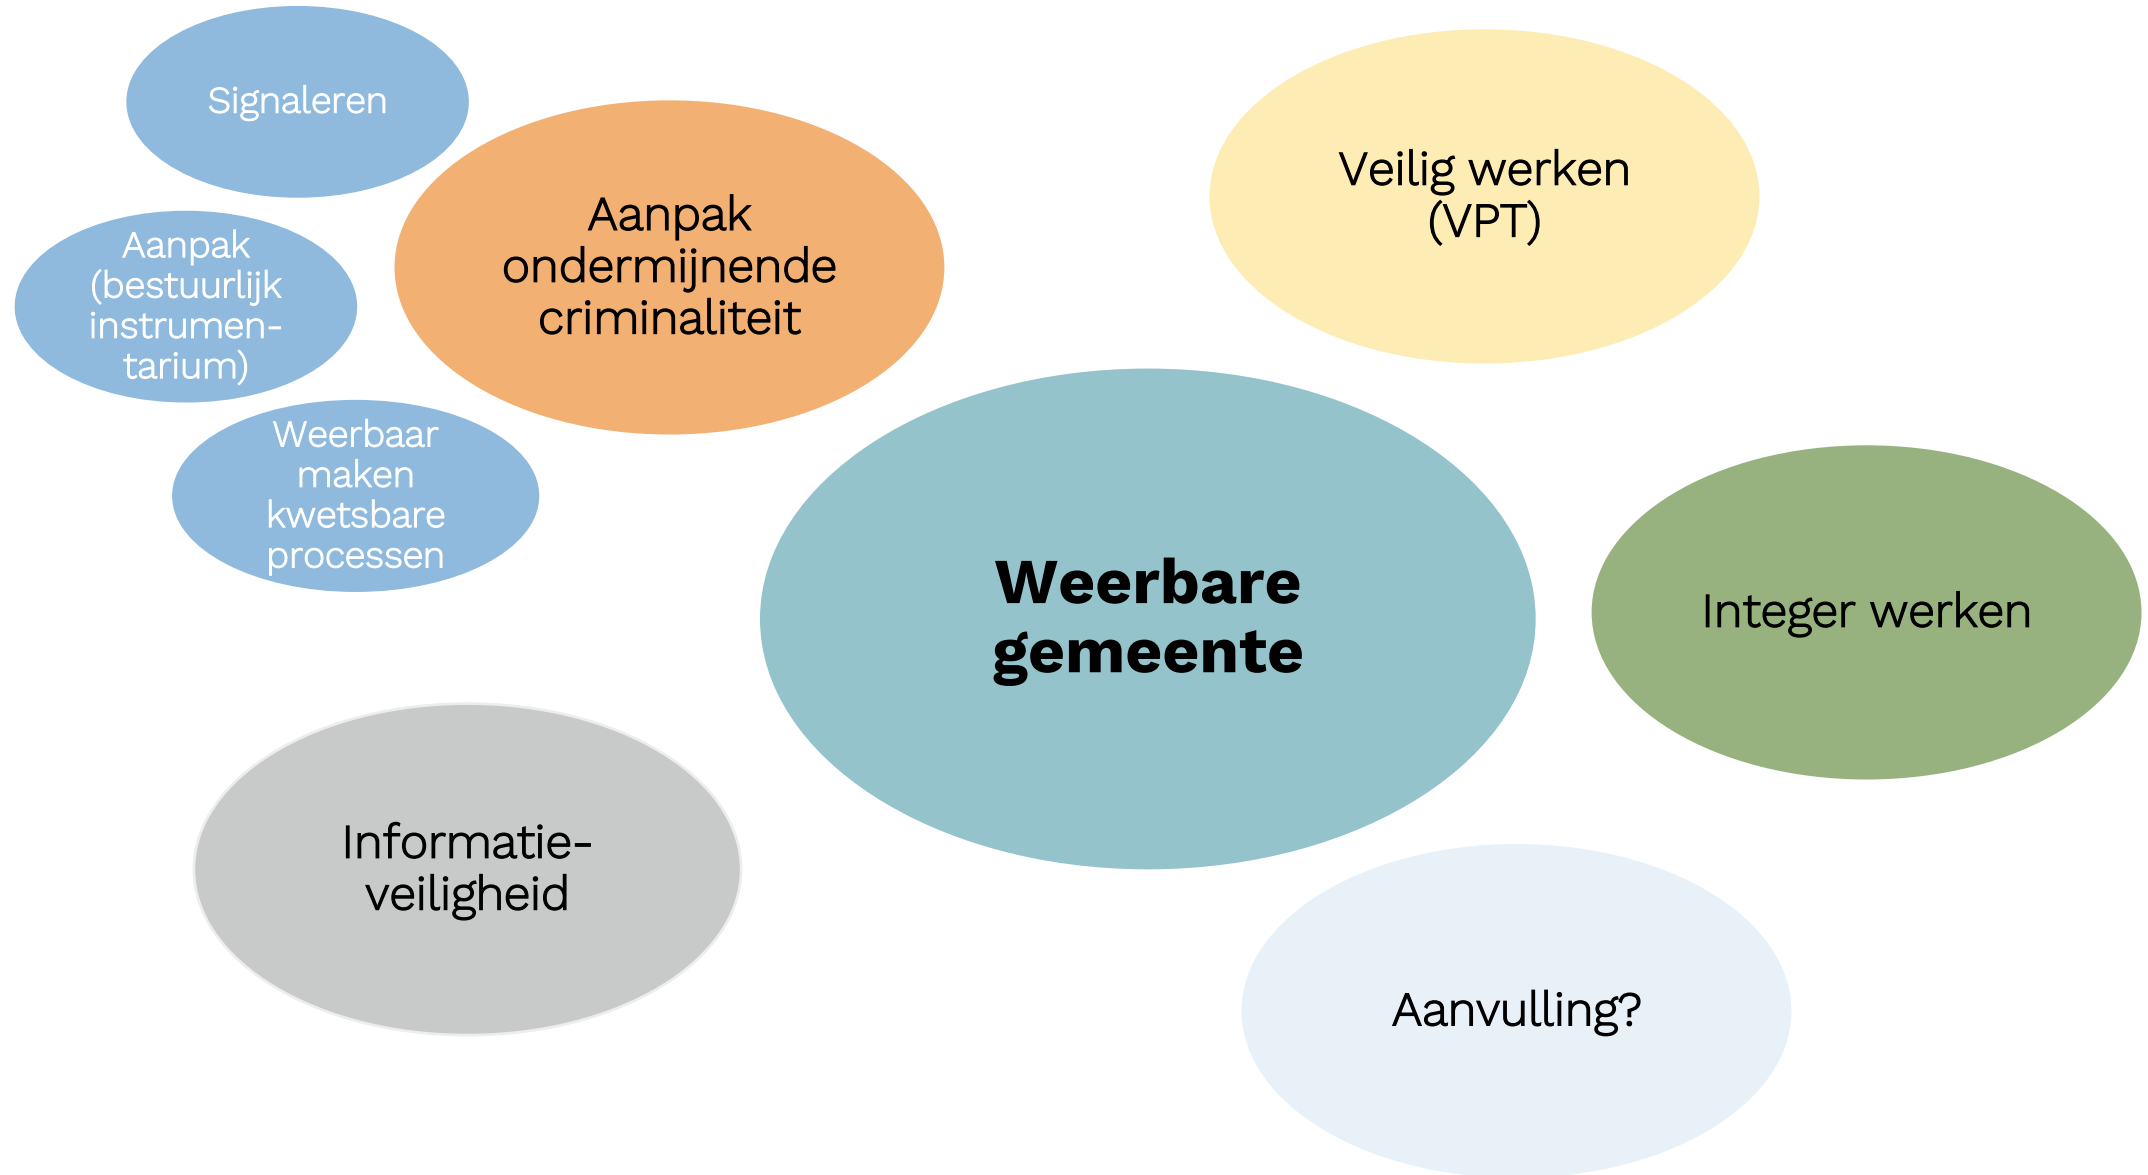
Signaleren

Aanpak (bestuurlijk instrumentarium)

Weerbaar maken kwetsbare processen

Aanpak ondermijnende criminaliteit

Veilig werken (VPT)

**Weerbare gemeente**

Integer werken

Informatieveiligheid

Aanvulling?